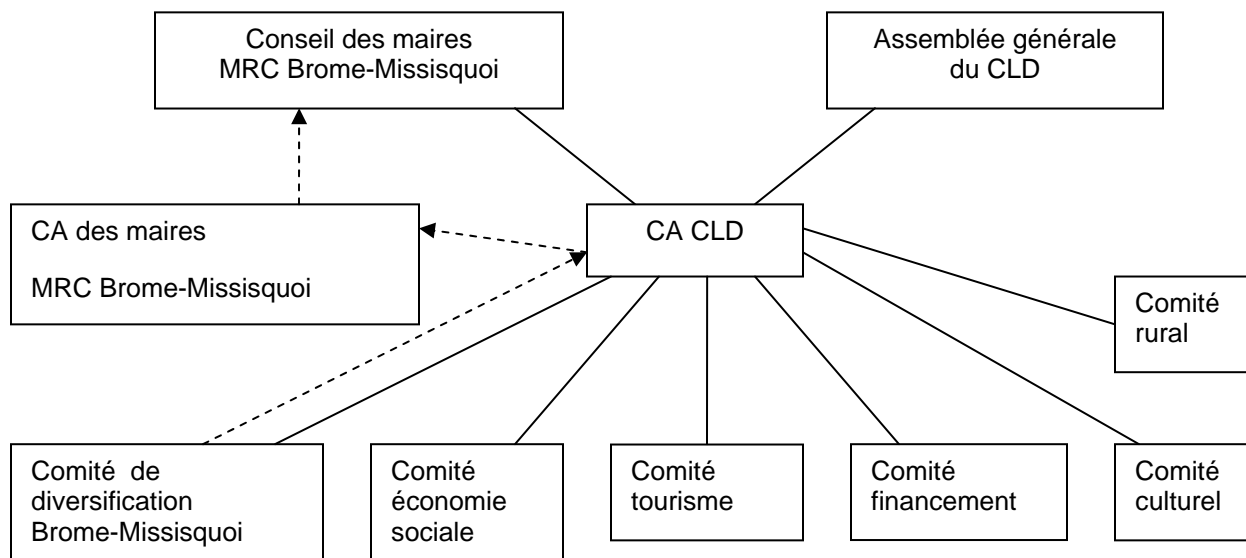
Conseil des maires
MRC Brome-Missisquoi

Assemblée générale
du CLD

CA des maires

MRC Brome-Missisquoi

CA CLD

Comité
rural

Comité de
diversification
Brome-Missisquoi

Comité
économie
sociale

Comité
tourisme

Comité
financement

Comité
culturel